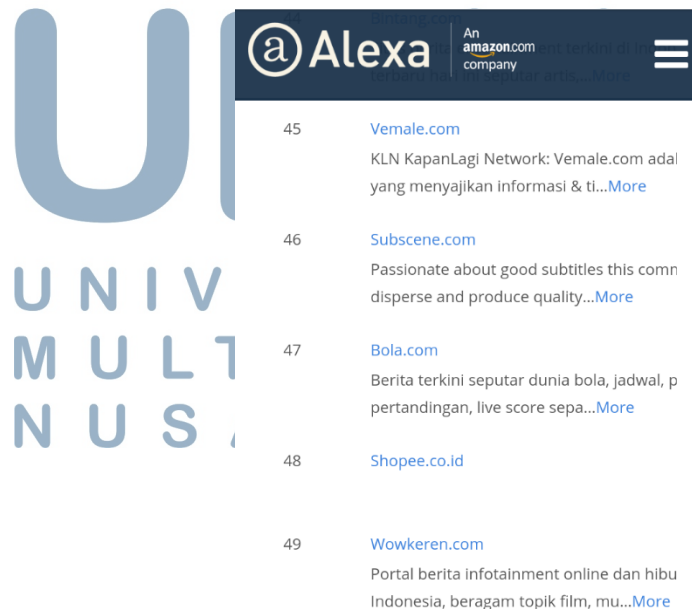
UN
U N I V
M U L T
N U S A

Alexa An amazon.com company

44 Bintang.com
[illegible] terkini di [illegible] terbaru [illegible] seputar artis,...More

45 Vemale.com
KLN KapanLagi Network: Vemale.com adal yang menyajikan informasi & ti...More

46 Subscene.com
Passionate about good subtitles this comn disperse and produce quality...More

47 Bola.com
Berita terkini seputar dunia bola, jadwal, p pertandingan, live score sepa...More

48 Shopee.co.id

49 Wowkeren.com
Portal berita infotainment online dan hibu Indonesia, beragam topik film, mu...More